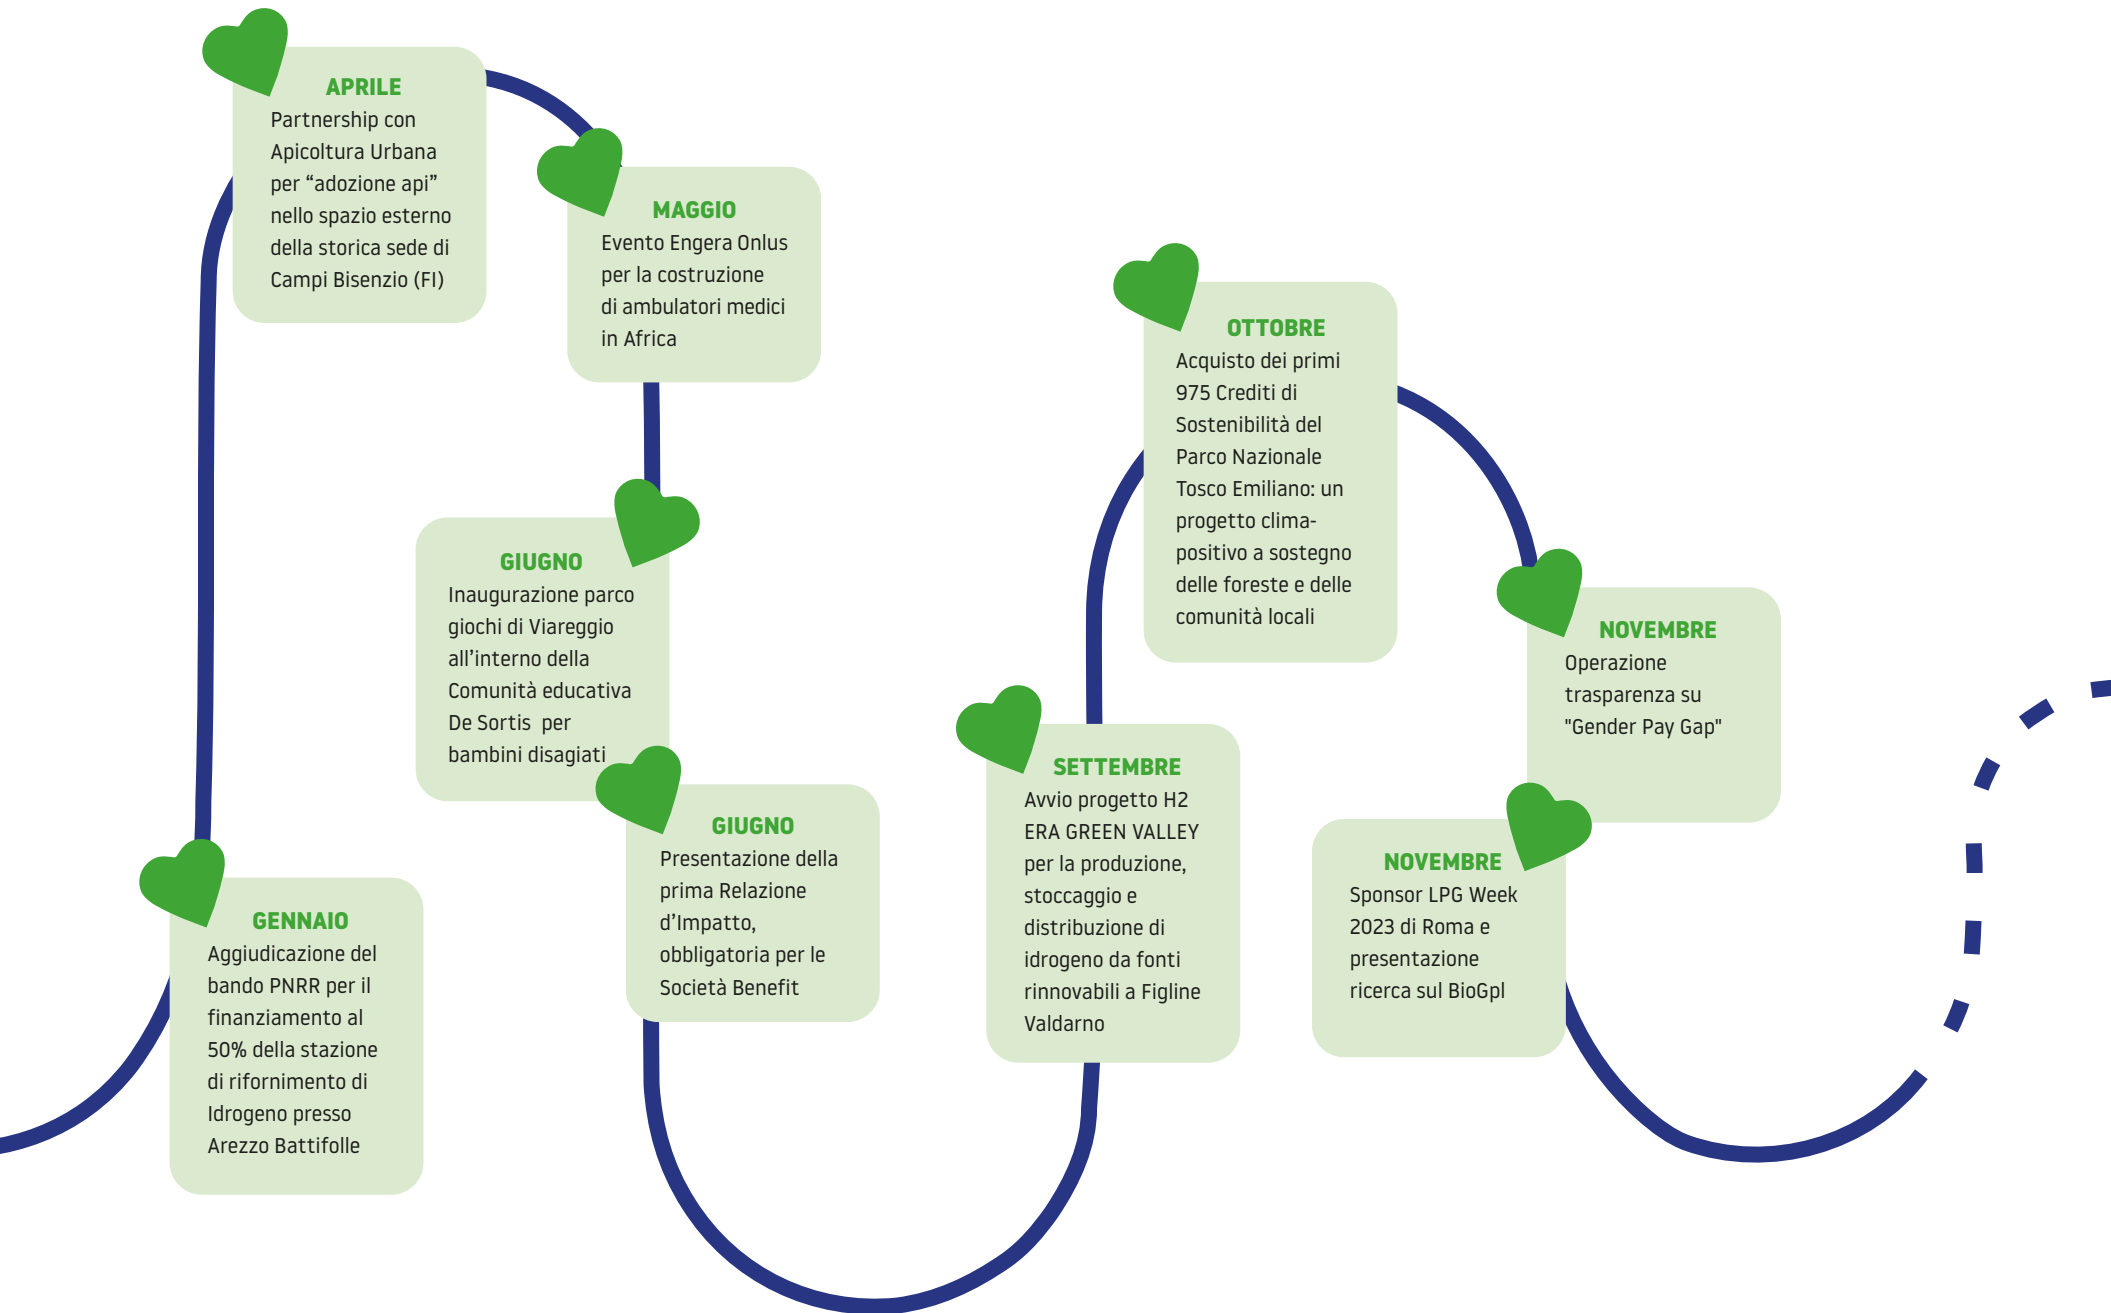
GENNAIO
Aggiudicazione del bando PNRR per il finanziamento al 50% della stazione di rifornimento di Idrogeno presso Arezzo Battifolle

APRILE
Partnership con Apicoltura Urbana per “adozione api” nello spazio esterno della storica sede di Campi Bisenzio (FI)

MAGGIO
Evento Engera Onlus per la costruzione di ambulatori medici in Africa

GIUGNO
Inaugurazione parco giochi di Viareggio all’interno della Comunità educativa De Sortis  per bambini disagiati

GIUGNO
Presentazione della prima Relazione d’Impatto, obbligatoria per le Società Benefit

SETTEMBRE
Avvio progetto H2 ERA GREEN VALLEY per la produzione, stoccaggio e distribuzione di idrogeno da fonti rinnovabili a Figline Valdarno

OTTOBRE
Acquisto dei primi 975 Crediti di Sostenibilità del Parco Nazionale Tosco Emiliano: un progetto clima-positivo a sostegno delle foreste e delle comunità locali

NOVEMBRE
Operazione trasparenza su "Gender Pay Gap"

NOVEMBRE
Sponsor LPG Week 2023 di Roma e presentazione ricerca sul BioGpl